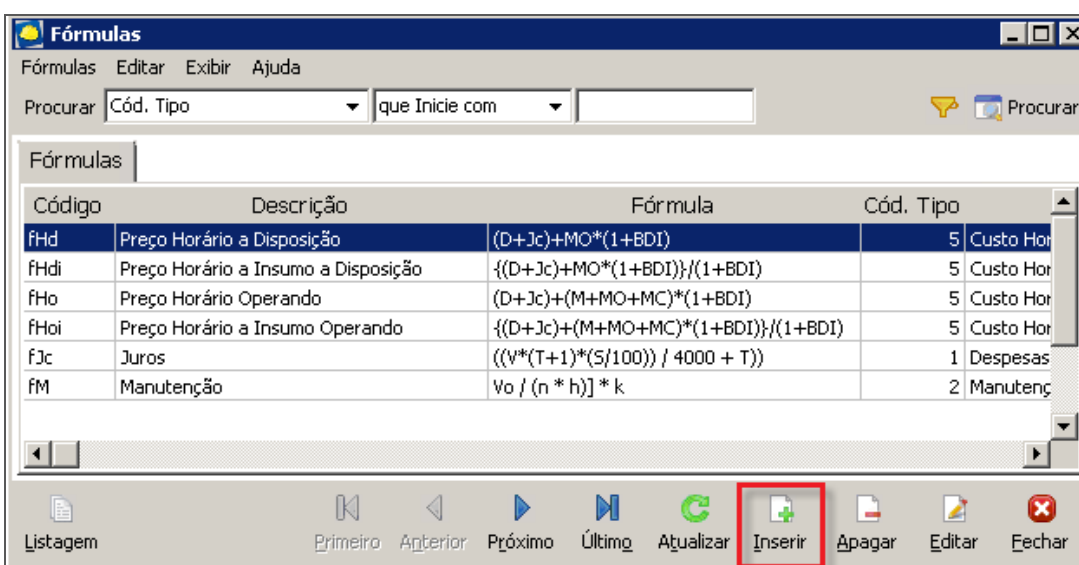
Fórmulas

Fórmulas Editar Exibir Ajuda

Procurar Cód. Tipo que Inicie com Procurar

Fórmulas

| Código | Descrição | Fórmula | Cód. Tipo | |
|---|---|---|---|---|
| fHd | Preço Horário a Disposição | (D+Jc)+MO*(1+BDI) | 5 | Custo Hor |
| fHdi | Preço Horário a Insumo a Disposição | {(D+Jc)+MO*(1+BDI)}/(1+BDI) | 5 | Custo Hor |
| fHo | Preço Horário Operando | (D+Jc)+(M+MO+MC)*(1+BDI) | 5 | Custo Hor |
| fHoi | Preço Horário a Insumo Operando | {(D+Jc)+(M+MO+MC)*(1+BDI)}/(1+BDI) | 5 | Custo Hor |
| fJc | Juros | ((V*(T+1)*(S/100)) / 4000 + T)) | 1 | Despesas |
| fM | Manutenção | Vo / (n * h)] * k | 2 | Manutenç |

Listagem Primeiro Anterior Próximo Último Atualizar Inserir Apagar Editar Fechar